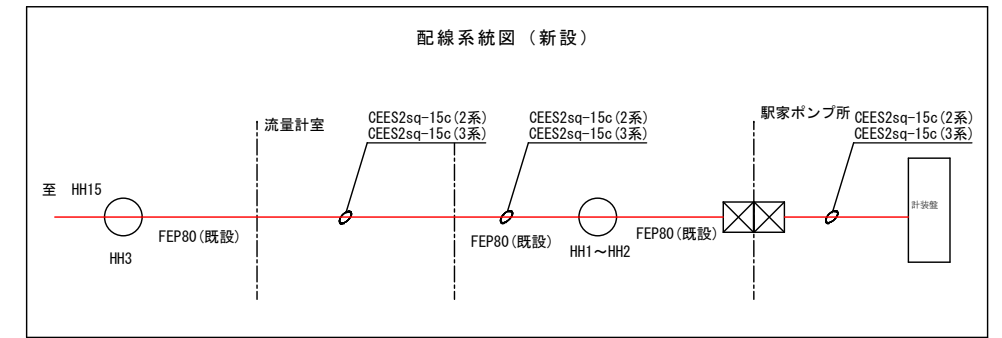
配線系統図（新設）

流量計室

CEES2sq-15c(2系)
CEES2sq-15c(3系)

CEES2sq-15c(2系)
CEES2sq-15c(3系)

駅家ポンプ所

CEES2sq-15c(2系)
CEES2sq-15c(3系)

至 HH15

HH3

FEP80(既設)

FEP80(既設)

HH1～HH2

FEP80(既設)

計装盤